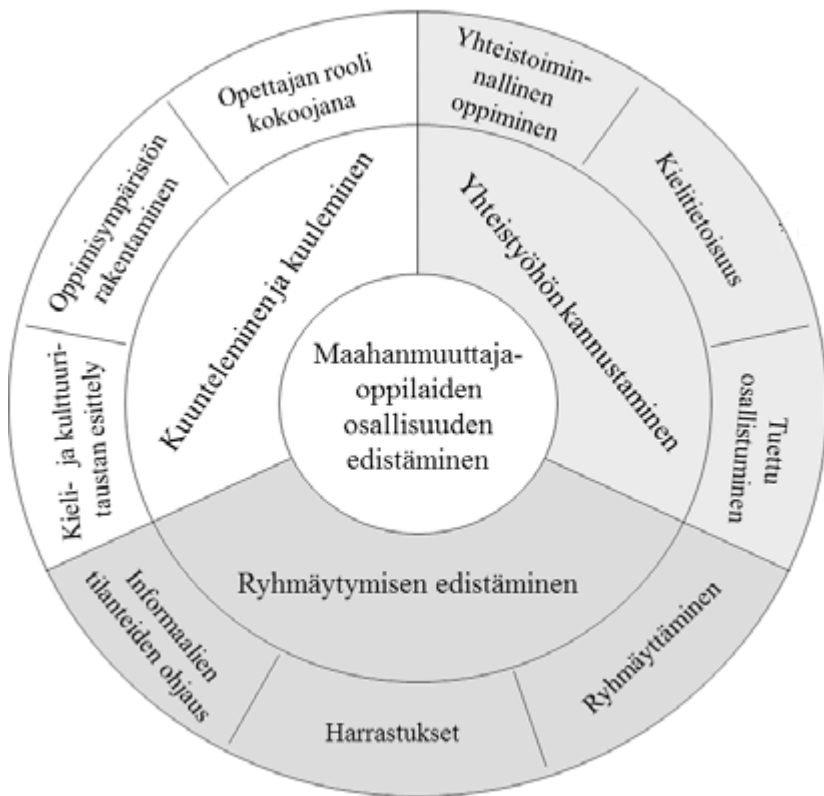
Maahanmuuttajaoppilaiden osallisuuden edistäminen

Kuunteleminen ja kuuleminen

Opettajan rooli kokoojana

Oppimisympäristön rakentaminen

Kieli- ja kulttuuritaustan esittely

Yhteistyöhön kannustaminen

Yhteistoiminnallinen oppiminen

Kielitietoisuus

Tuettu osallistuminen

Ryhmäytymisen edistäminen

Informaalien tilanteiden ohjaus

Harrastukset

Ryhmäyttäminen